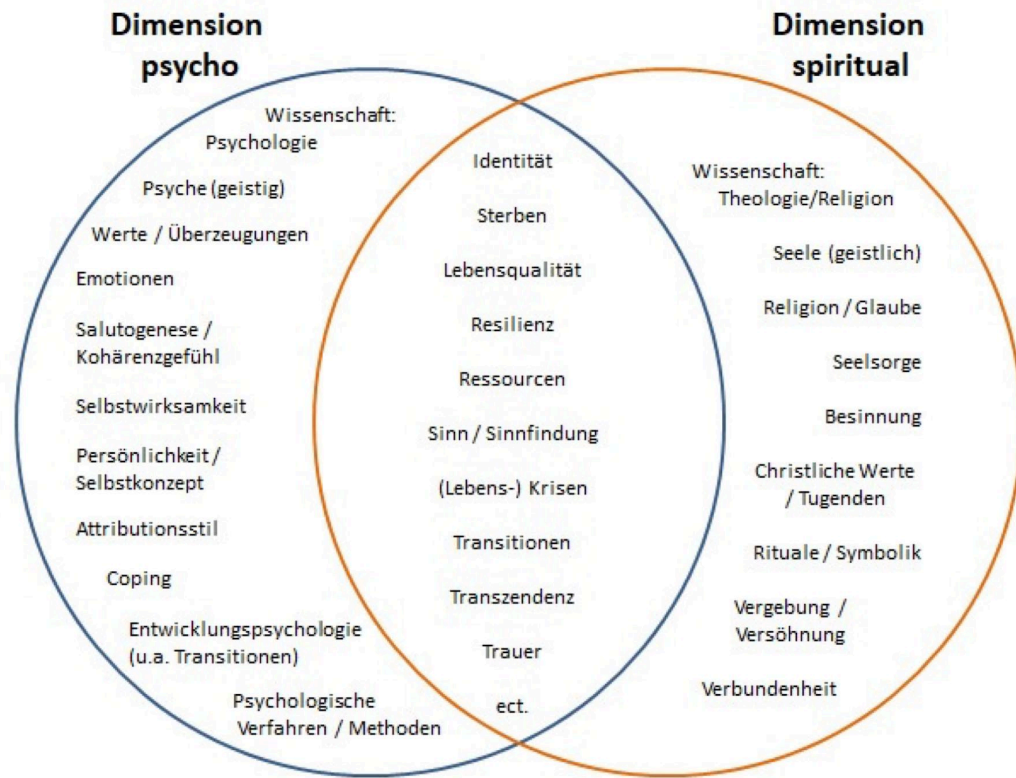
Dimension psycho

Dimension spiritual

Wissenschaft: Psychologie

Psyche (geistig)

Werte / Überzeugungen

Emotionen

Salutogenese / Kohärenzgefühl

Selbstwirksamkeit

Persönlichkeit / Selbstkonzept

Attributionsstil

Coping

Entwicklungspsychologie (u.a. Transitionen)

Psychologische Verfahren / Methoden

Identität

Sterben

Lebensqualität

Resilienz

Ressourcen

Sinn / Sinnfindung

(Lebens-) Krisen

Transitionen

Transzendenz

Trauer

ect.

Wissenschaft: Theologie/Religion

Seele (geistlich)

Religion / Glaube

Seelsorge

Besinnung

Christliche Werte / Tugenden

Rituale / Symbolik

Vergebung / Versöhnung

Verbundenheit